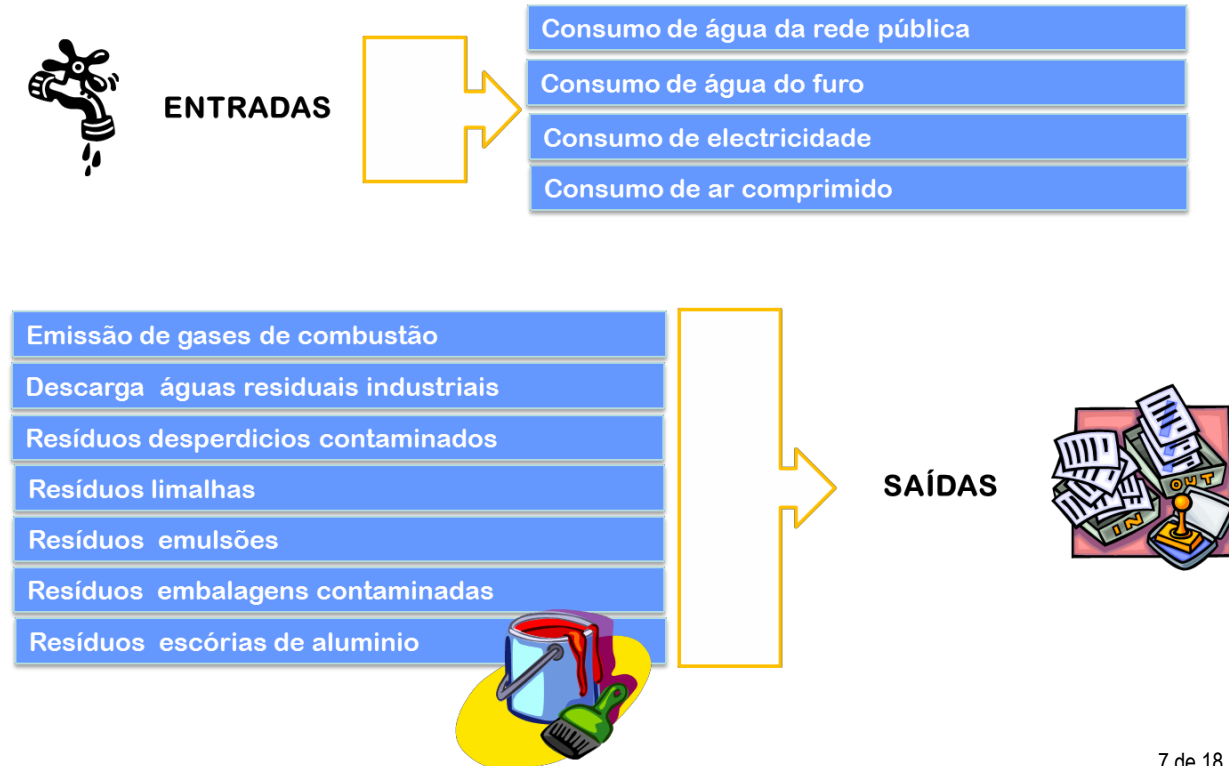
ENTRADAS

Consumo de água da rede pública

Consumo de água do furo

Consumo de electricidade

Consumo de ar comprimido

Emissão de gases de combustão

Descarga águas residuais industriais

Resíduos desperdicios contaminados

Resíduos limalhas

Resíduos emulsões

Resíduos embalagens contaminadas

Resíduos escórias de aluminio

SAÍDAS

OUT

IN

7 de 18